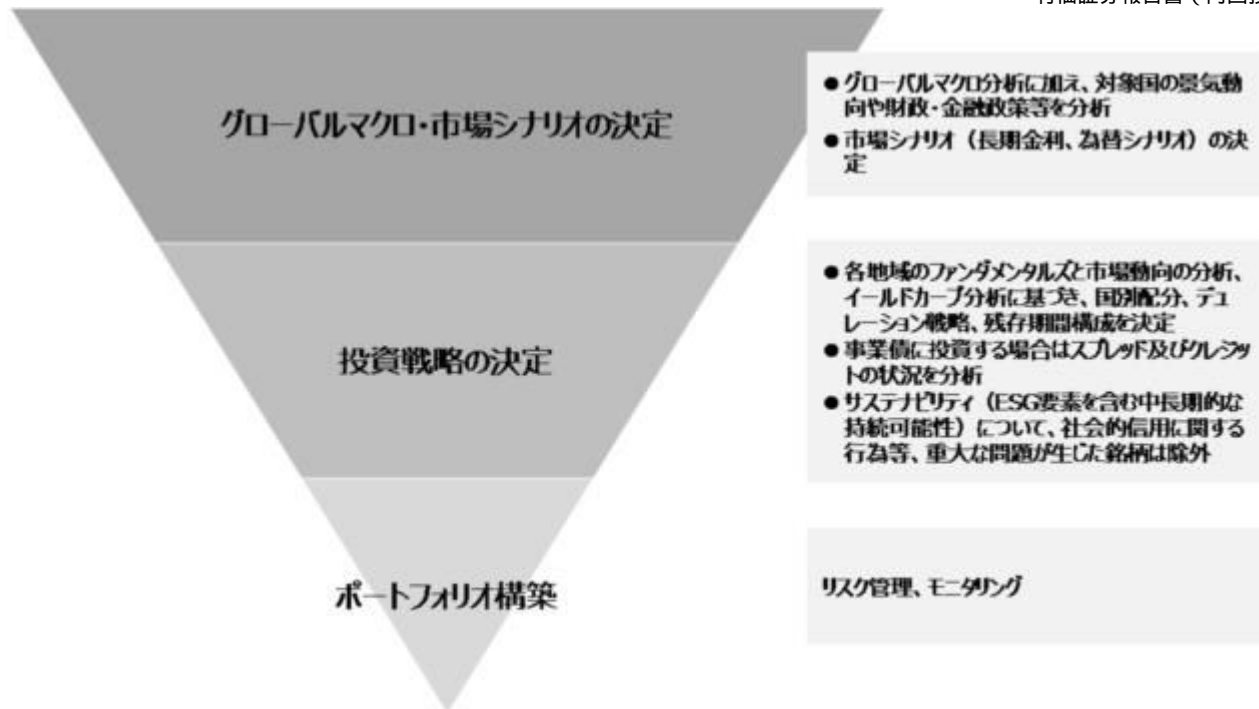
有価証券報告書（内国

グローバルマクロ・市場シナリオの決定

●グローバルマクロ分析に加え、対象国の景気動向や財政・金融政策等を分析
●市場シナリオ（長期金利、為替シナリオ）の決定

投資戦略の決定

●各地域のファンダメンタルズと市場動向の分析、イールドカーブ分析に基づき、国別配分、デュレーション戦略、残存期間構成を決定
●事業債に投資する場合はスプレッド及びクレジットの状況を分析
●サステナビリティ（ESG要素を含む中長期的な持続可能性）について、社会的信用に関する行為等、重大な問題が生じた銘柄は除外

ポートフォリオ構築

リスク管理、モニタリング